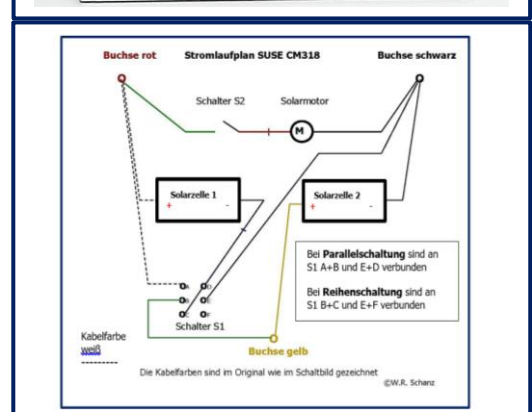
Buchse rot

Stromlaufplan SUSE CM318

Buchse schwarz

Schalter S2

Solarmotor

M

Solarzelle 1

+

-

Solarzelle 2

+

-

Bei **Parallelschaltung** sind an S1 A+B und E+D verbunden

Bei **Reihenschaltung** sind an S1 B+C und E+F verbunden

A D

B E

C F

Schalter S1

Kabelfarbe

weiß

---------

Buchse gelb

Die Kabelfarben sind im Original wie im Schaltbild gezeichnet

©W.R. Schanz